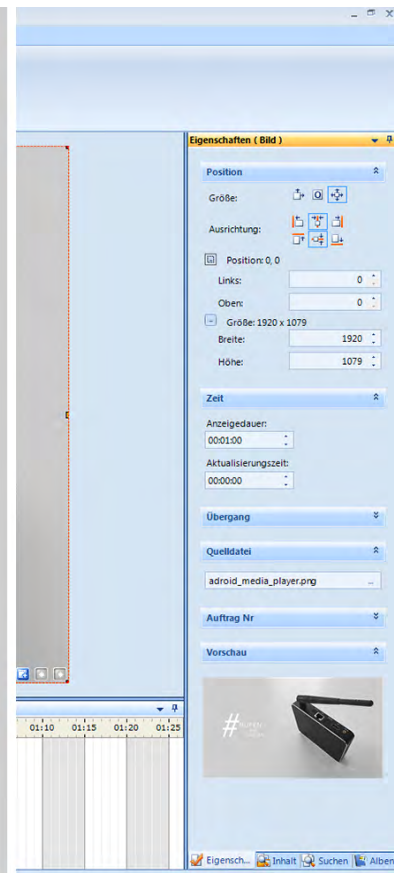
Eigenschaften ( Bild )

Position

Größe:

Ausrichtung:

Position: 0, 0

Links: 0

Oben: 0

Größe: 1920 x 1079

Breite: 1920

Höhe: 1079

Zeit

Anzeigedauer:

00:01:00

Aktualisierungszeit:

00:00:00

Übergang

Quelldatei

adroid_media_player.png

Auftrag Nr

Vorschau

01:10 01:15 01:20 01:25

Eigensch... Inhalt Suchen Alben